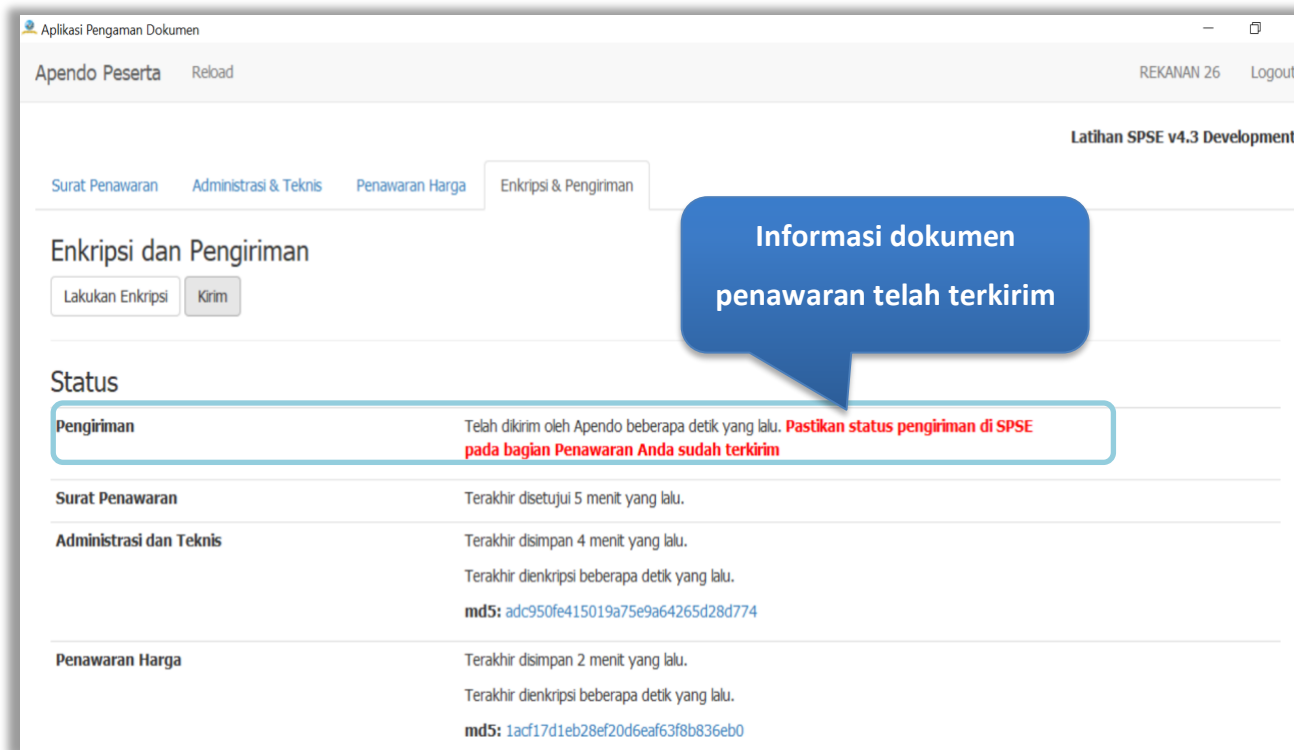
Aplikasi Pengaman Dokumen

Apendo Peserta Reload

REKANAN 26 Logout

Latihan SPSE v4.3 Development

Surat Penawaran Administrasi & Teknis Penawaran Harga Enkripsi & Pengiriman

Informasi dokumen penawaran telah terkirim

Enkripsi dan Pengiriman

Lakukan Enkripsi Kirim

Status

| | |
|---|---|
| Pengiriman | Telah dikirim oleh Apendo beberapa detik yang lalu. Pastikan status pengiriman di SPSE pada bagian Penawaran Anda sudah terkirim |
| Surat Penawaran | Terakhir disetujui 5 menit yang lalu. |
| Administrasi dan Teknis | Terakhir disimpan 4 menit yang lalu. Terakhir dienkripsi beberapa detik yang lalu. md5: adc950fe415019a75e9a64265d28d774 |
| Penawaran Harga | Terakhir disimpan 2 menit yang lalu. Terakhir dienkripsi beberapa detik yang lalu. md5: 1acf17d1eb28ef20d6eaf63f8b836eb0 |